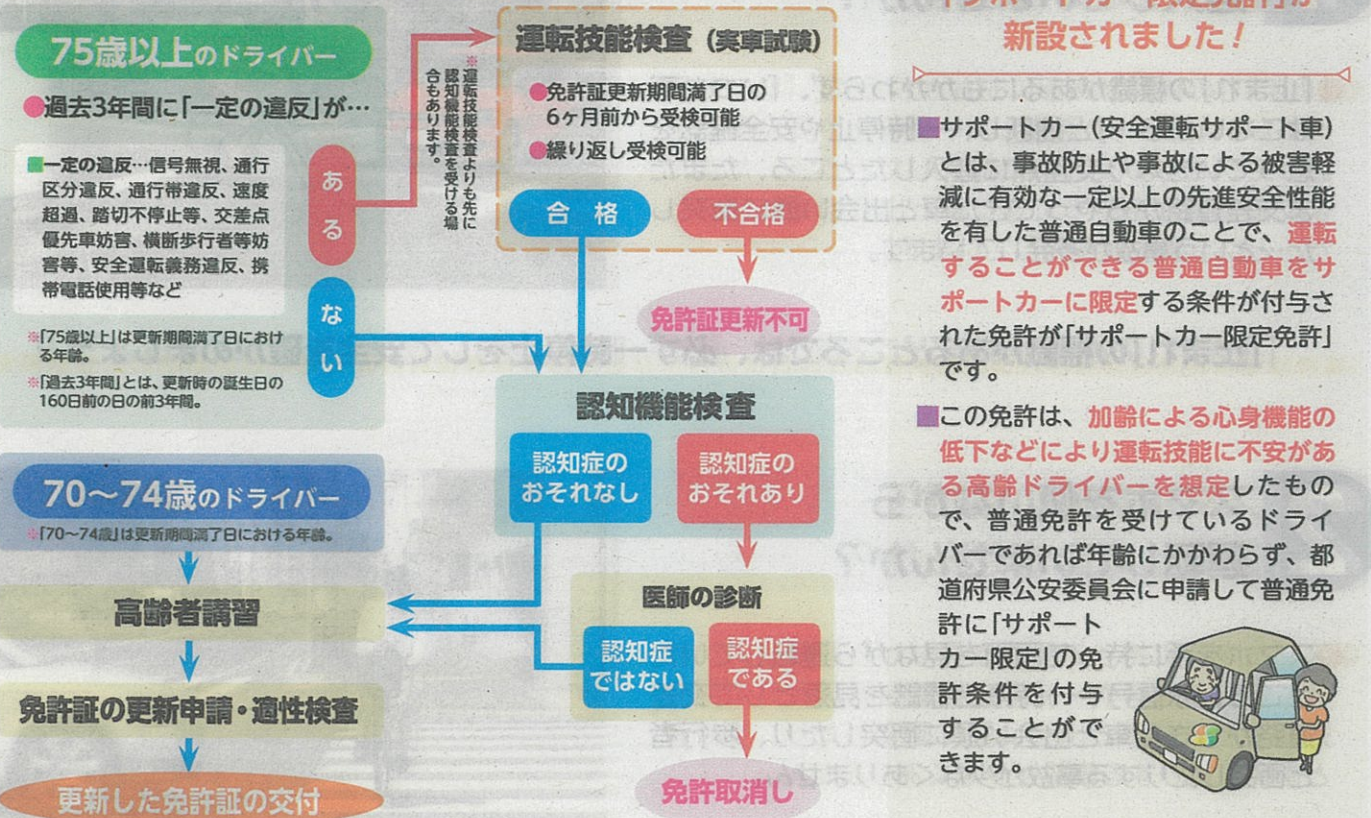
75歳以上のドライバー

●過去3年間に「一定の違反」が…

■一定の違反…信号無視、通行区分違反、通行帯違反、速度超過、踏切不停止等、交差点優先車妨害、横断歩行者等妨害等、安全運転義務違反、携帯電話使用等など

※「75歳以上」は更新期間満了日における年齢。

※「過去3年間」とは、更新時の誕生日の160日前の日の前3年間。

ある

ない

※運転技能検査よりも先に認知機能検査を受ける場合もあります。

運転技能検査（実車試験）

●免許証更新期間満了日の6ヶ月前から受検可能

●繰り返し受検可能

合格

不合格

免許証更新不可

認知機能検査

認知症のおそれなし

認知症のおそれあり

医師の診断

認知症ではない

認知症である

免許取消し

70～74歳のドライバー

※「70～74歳」は更新期間満了日における年齢。

高齢者講習

免許証の更新申請・適性検査

更新した免許証の交付

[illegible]新設されました！

■サポートカー（安全運転サポート車）とは、事故防止や事故による被害軽減に有効な一定以上の先進安全性能を有した普通自動車のことで、運転することができる普通自動車をサポートカーに限定する条件が付与された免許が「サポートカー限定免許」です。

■この免許は、加齢による心身機能の低下などにより運転技能に不安がある高齢ドライバーを想定したもので、普通免許を受けているドライバーであれば年齢にかかわらず、都道府県公安委員会に申請して普通免許に「サポートカー限定」の免許条件を付与することができます。